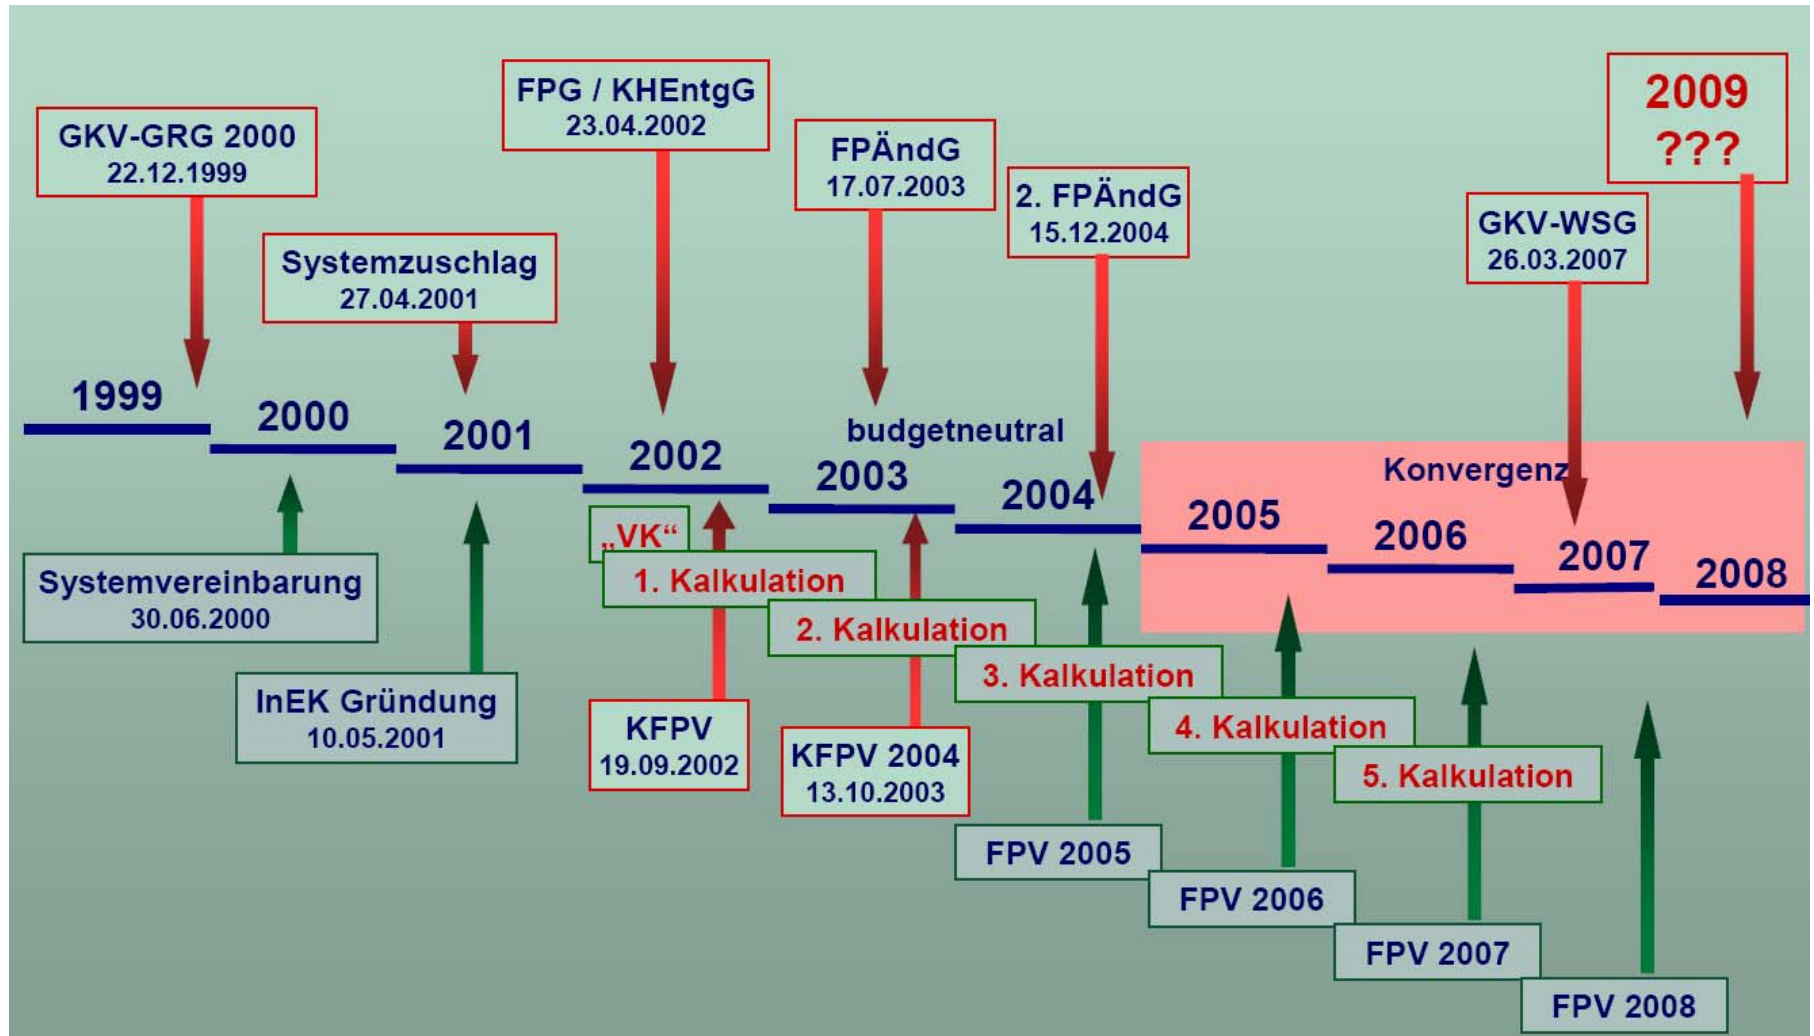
FPG / KHEntgG
23.04.2002

2009
???

GKV-GRG 2000
22.12.1999

FPÄndG
17.07.2003

2. FPÄndG
15.12.2004

GKV-WSG
26.03.2007

Systemzuschlag
27.04.2001

1999

2000

2001

2002

budgetneutral

2003

2004

Konvergenz

2005

2006

2007

2008

„VK“

1. Kalkulation

Systemvereinbarung
30.06.2000

2. Kalkulation

3. Kalkulation

InEK Gründung
10.05.2001

4. Kalkulation

KFPV
19.09.2002

KFPV 2004
13.10.2003

5. Kalkulation

FPV 2005

FPV 2006

FPV 2007

FPV 2008